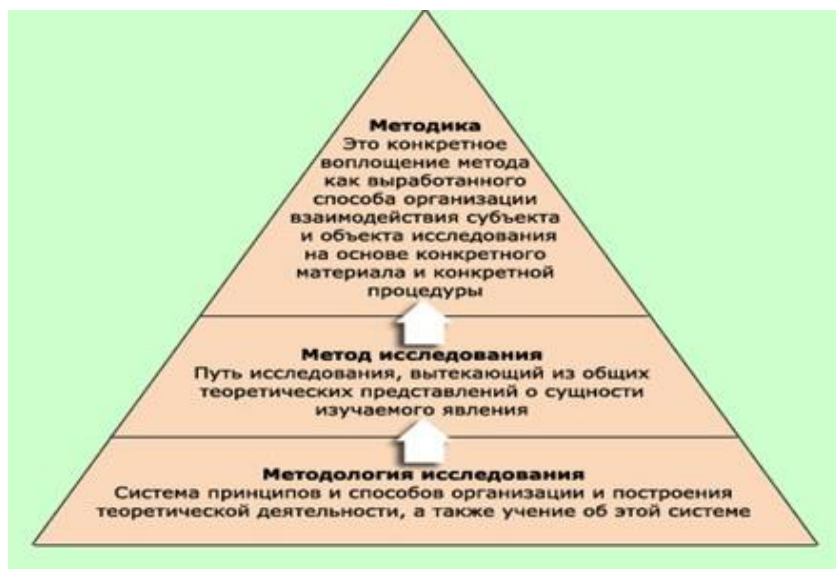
Методика
Это конкретное воплощение метода как выработанного способа организации взаимодействия субъекта и объекта исследования на основе конкретного материала и конкретной процедуры

Метод исследования
Путь исследования, вытекающий из общих теоретических представлений о сущности изучаемого явления

Методология исследования
Система принципов и способов организации и построения теоретической деятельности, а также учение об этой системе